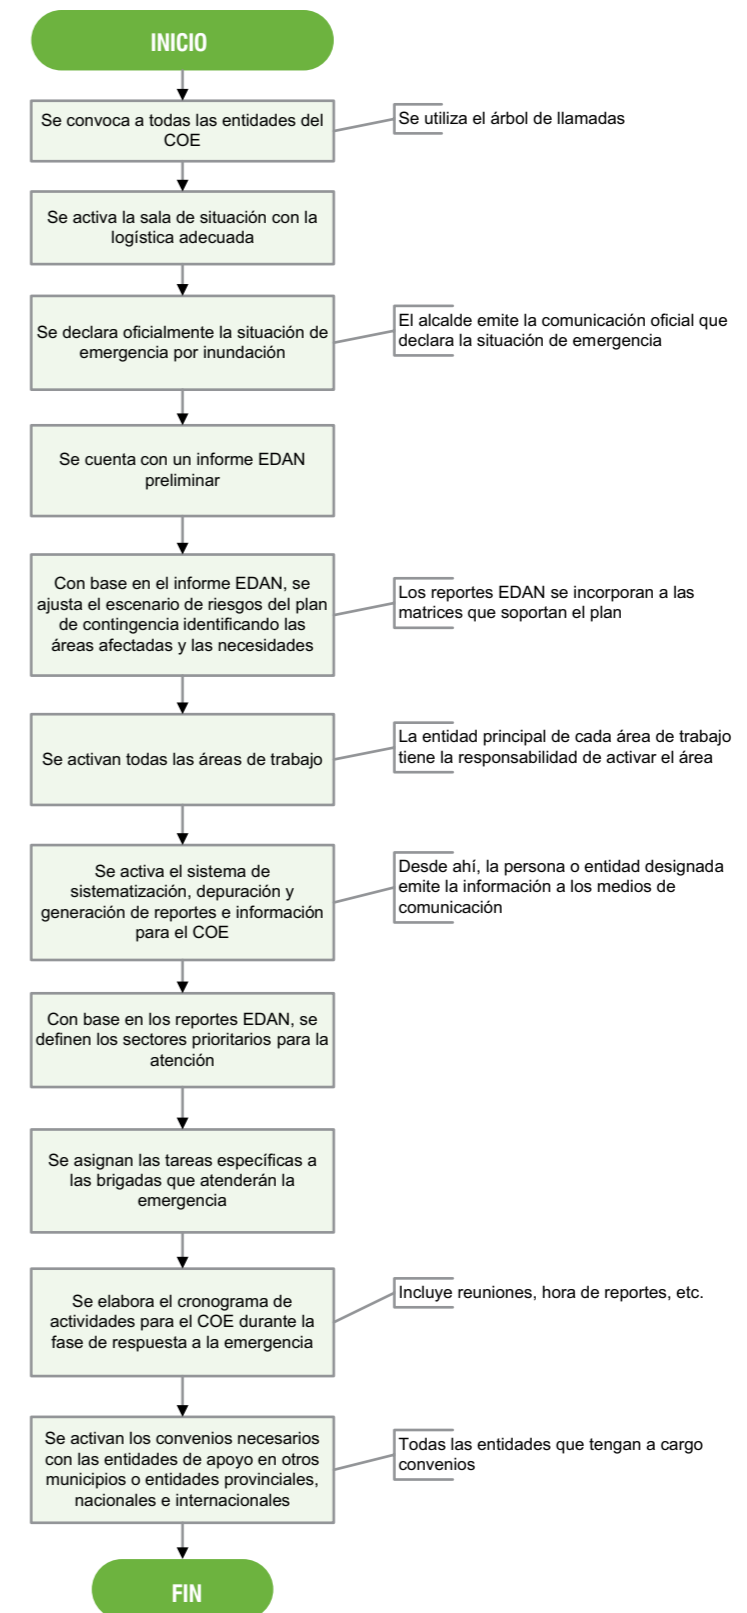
INICIO

Se convoca a todas las entidades del COE

Se utiliza el árbol de llamadas

Se activa la sala de situación con la logística adecuada

Se declara oficialmente la situación de emergencia por inundación

El alcalde emite la comunicación oficial que declara la situación de emergencia

Se cuenta con un informe EDAN preliminar

Con base en el informe EDAN, se ajusta el escenario de riesgos del plan de contingencia identificando las áreas afectadas y las necesidades

Los reportes EDAN se incorporan a las matrices que soportan el plan

Se activan todas las áreas de trabajo

La entidad principal de cada área de trabajo tiene la responsabilidad de activar el área

Se activa el sistema de sistematización, depuración y generación de reportes e información para el COE

Desde ahí, la persona o entidad designada emite la información a los medios de comunicación

Con base en los reportes EDAN, se definen los sectores prioritarios para la atención

Se asignan las tareas específicas a las brigadas que atenderán la emergencia

Se elabora el cronograma de actividades para el COE durante la fase de respuesta a la emergencia

Incluye reuniones, hora de reportes, etc.

Se activan los convenios necesarios con las entidades de apoyo en otros municipios o entidades provinciales, nacionales e internacionales

Todas las entidades que tengan a cargo convenios

FIN